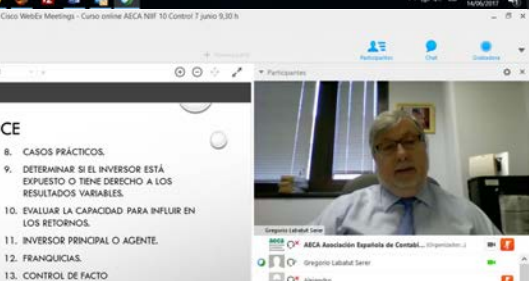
14/06/2017

Cisco WebEx Meetings - Curso online AECA NIIF 10 Control 7 junio 9,30 h

Participantes
Chat
Grabadora

Participantes

CE

8. CASOS PRÁCTICOS.

9. DETERMINAR SI EL INVERSOR ESTÁ EXPUESTO O TIENE DERECHO A LOS RESULTADOS VARIABLES.

10. EVALUAR LA CAPACIDAD PARA INFLUIR EN LOS RETORNOS.

11. INVERSOR PRINCIPAL O AGENTE.

12. FRANQUICIAS.

13. CONTROL DE FACTO

Gregorio Labatut Serer

AECA Asociación Española de Contabil... (Organizador...)

Gregorio Labatut Serer

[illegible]